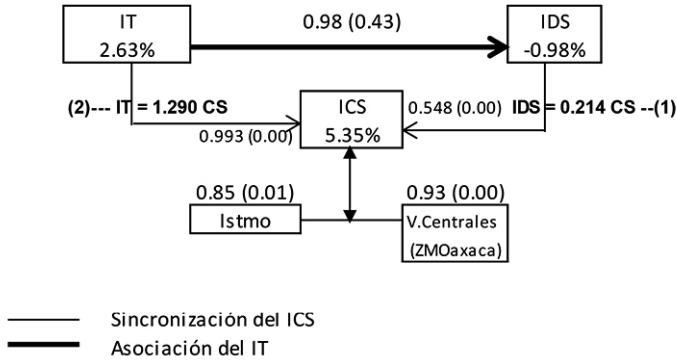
IT
2.63%

0.98 (0.43)

IDS
-0.98%

(2)--- IT = 1.290 CS

ICS
5.35%

0.548 (0.00)

IDS = 0.214 CS --(1)

0.993 (0.00)

0.85 (0.01)

0.93 (0.00)

Istmo

V.Centrales
(ZMOaxaca)

Sincronización del ICS
Asociación del IT